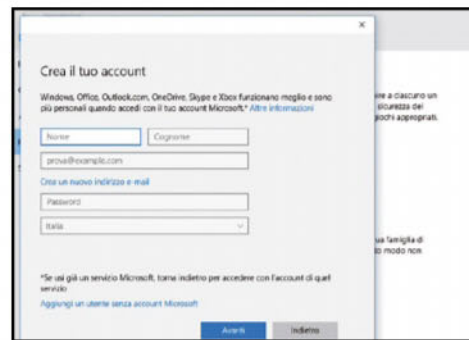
×

Crea il tuo account

Windows, Office, Outlook.com, OneDrive, Skype e Xbox funzionano meglio e sono più personali quando accedi con il tuo account Microsoft.* Altre informazioni

Nome | Cognome

prova@example.com

Crea un nuovo indirizzo e-mail

Password

Italia

*Se usi già un servizio Microsoft, torna indietro per accedere con l'account di quel servizio

Aggiungi un utente senza account Microsoft

Avanti | Indietro

ere a ciascuno un sicurezza dei giochi appropriati.

ua famiglia di lo modo non